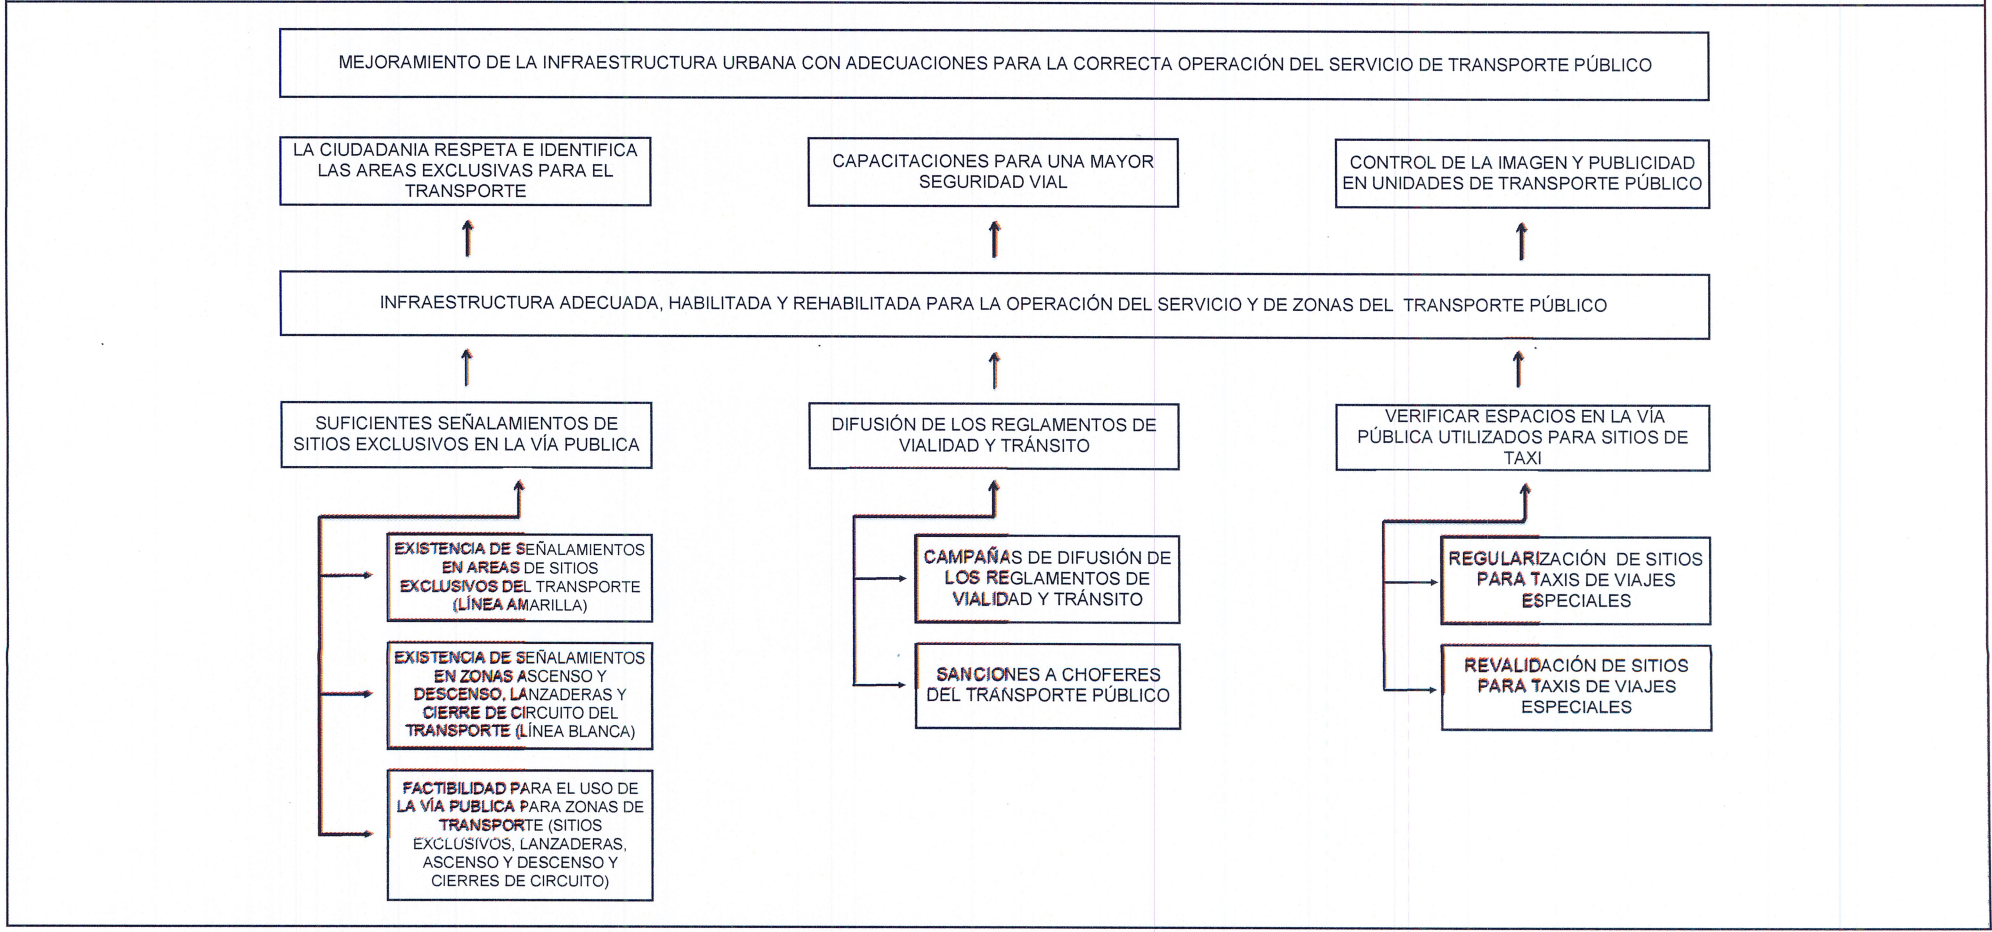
MEJORAMIENTO DE LA INFRAESTRUCTURA URBANA CON ADECUACIONES PARA LA CORRECTA OPERACIÓN DEL SERVICIO DE TRANSPORTE PÚBLICO

LA CIUDADANIA RESPETA E IDENTIFICA LAS AREAS EXCLUSIVAS PARA EL TRANSPORTE

CAPACITACIONES PARA UNA MAYOR SEGURIDAD VIAL

CONTROL DE LA IMAGEN Y PUBLICIDAD EN UNIDADES DE TRANSPORTE PÚBLICO

INFRAESTRUCTURA ADECUADA, HABILITADA Y REHABILITADA PARA LA OPERACIÓN DEL SERVICIO Y DE ZONAS DEL TRANSPORTE PÚBLICO

SUFICIENTES SEÑALAMIENTOS DE SITIOS EXCLUSIVOS EN LA VÍA PUBLICA

DIFUSIÓN DE LOS REGLAMENTOS DE VIALIDAD Y TRÁNSITO

VERIFICAR ESPACIOS EN LA VÍA PÚBLICA UTILIZADOS PARA SITIOS DE TAXI

EXISTENCIA DE SEÑALAMIENTOS EN AREAS DE SITIOS EXCLUSIVOS DEL TRANSPORTE (LÍNEA AMARILLA)

EXISTENCIA DE SEÑALAMIENTOS EN ZONAS ASCENSO Y DESCENSO, LANZADERAS Y CIERRE DE CIRCUITO DEL TRANSPORTE (LÍNEA BLANCA)

FACTIBILIDAD PARA EL USO DE LA VÍA PUBLICA PARA ZONAS DE TRANSPORTE (SITIOS EXCLUSIVOS, LANZADERAS, ASCENSO Y DESCENSO Y CIERRES DE CIRCUITO)

CAMPAÑAS DE DIFUSIÓN DE LOS REGLAMENTOS DE VIALIDAD Y TRÁNSITO

SANCIONES A CHOFERES DEL TRANSPORTE PÚBLICO

REGULARIZACIÓN DE SITIOS PARA TAXIS DE VIAJES ESPECIALES

REVALIDACIÓN DE SITIOS PARA TAXIS DE VIAJES ESPECIALES